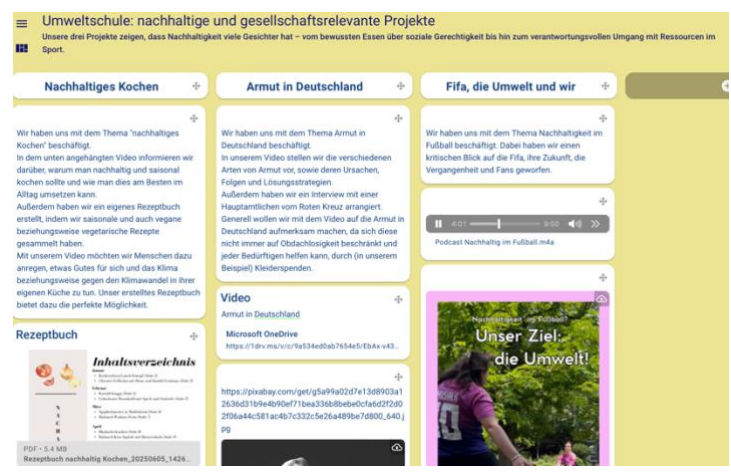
Umweltschule: nachhaltige und gesellschaftsrelevante Projekte

Unsere drei Projekte zeigen, dass Nachhaltigkeit viele Gesichter hat – vom bewussten Essen über soziale Gerechtigkeit bis hin zum verantwortungsvollen Umgang mit Ressourcen im Sport.

Nachhaltiges Kochen

Wir haben uns mit dem Thema "nachhaltiges Kochen" beschäftigt.
In dem unten angehängten Video informieren wir darüber, warum man nachhaltig und saisonal kochen sollte und wie man dies am Besten im Alltag umsetzen kann.
Außerdem haben wir ein eigenes Rezeptbuch erstellt, indem wir saisonale und auch vegane beziehungsweise vegetarische Rezepte gesammelt haben.
Mit unserem Video möchten wir Menschen dazu anregen, etwas Gutes für sich und das Klima beziehungsweise gegen den Klimawandel in ihrer eigenen Küche zu tun. Unser erstelltes Rezeptbuch bietet dazu die perfekte Möglichkeit.

Rezeptbuch

Inhaltsverzeichnis

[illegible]

PDF • 5.4 MB
Rezeptbuch nachhaltig Kochen_20250605_1426...

Armut in Deutschland

Wir haben uns mit dem Thema Armut in Deutschland beschäftigt.
In unserem Video stellen wir die verschiedenen Arten von Armut vor, sowie deren Ursachen, Folgen und Lösungsstrategien.
Außerdem haben wir ein Interview mit einer Hauptamtlichen vom Roten Kreuz arrangiert.
Generell wollen wir mit dem Video auf die Armut in Deutschland aufmerksam machen, da sich diese nicht immer auf Obdachlosigkeit beschränkt und jeder Bedürftigen helfen kann, durch (in unserem Beispiel) Kleiderspenden.

Video

Armut in Deutschland

Microsoft OneDrive
https://1drv.ms/v/c/9a534ed0ab7654e5/EbAx-v43...

https://pixabay.com/get/g5a99a02d7e13d8903a12636d31b9e4b90ef71bea336b8bebe0cfa6d2f2d02f06a44c581ac4b7c332c5e26a489be7d800_640.jpg

Fifa, die Umwelt und wir

Wir haben uns mit dem Thema Nachhaltigkeit im Fußball beschäftigt. Dabei haben wir einen kritischen Blick auf die Fifa, ihre Zukunft, die Vergangenheit und Fans geworfen.

4:01 9:50

Podcast Nachhaltig im Fußball.m4a

Nachhaltigkeit im Fußball

Unser Ziel: die Umwelt!